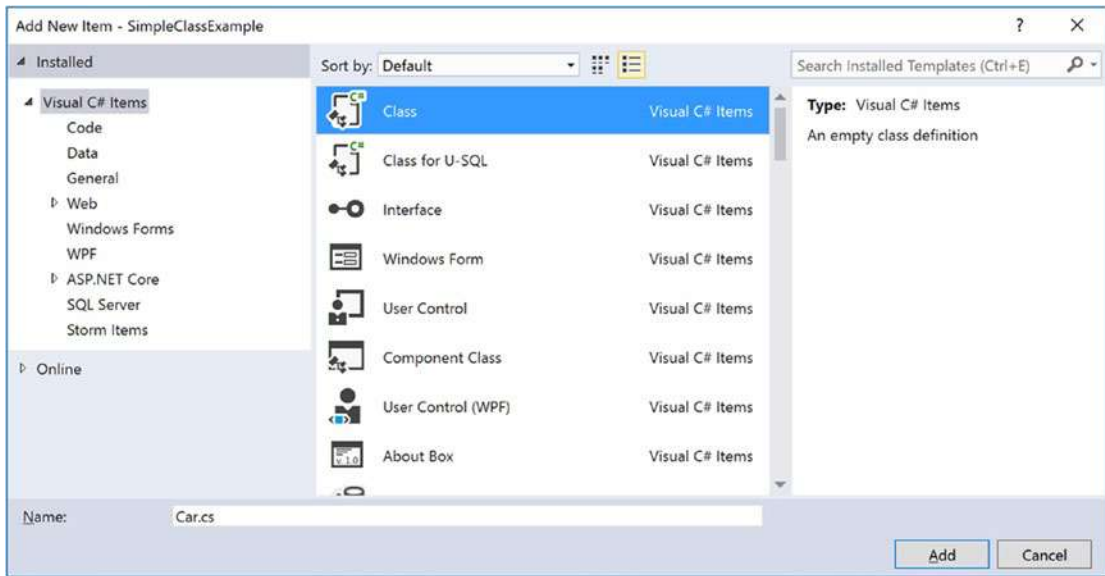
Add New Item - SimpleClassExample

?
×

◢ Installed

◢ Visual C# Items
Code
Data
General
▷ Web
Windows Forms
WPF
▷ ASP.NET Core
SQL Server
Storm Items

▷ Online

Sort by: Default

| | |
|---|---|
| Class | Visual C# Items |
| Class for U-SQL | Visual C# Items |
| Interface | Visual C# Items |
| Windows Form | Visual C# Items |
| User Control | Visual C# Items |
| Component Class | Visual C# Items |
| User Control (WPF) | Visual C# Items |
| About Box | Visual C# Items |

Search Installed Templates (Ctrl+E)

Type: Visual C# Items
An empty class definition

Name: Car.cs

Add
Cancel